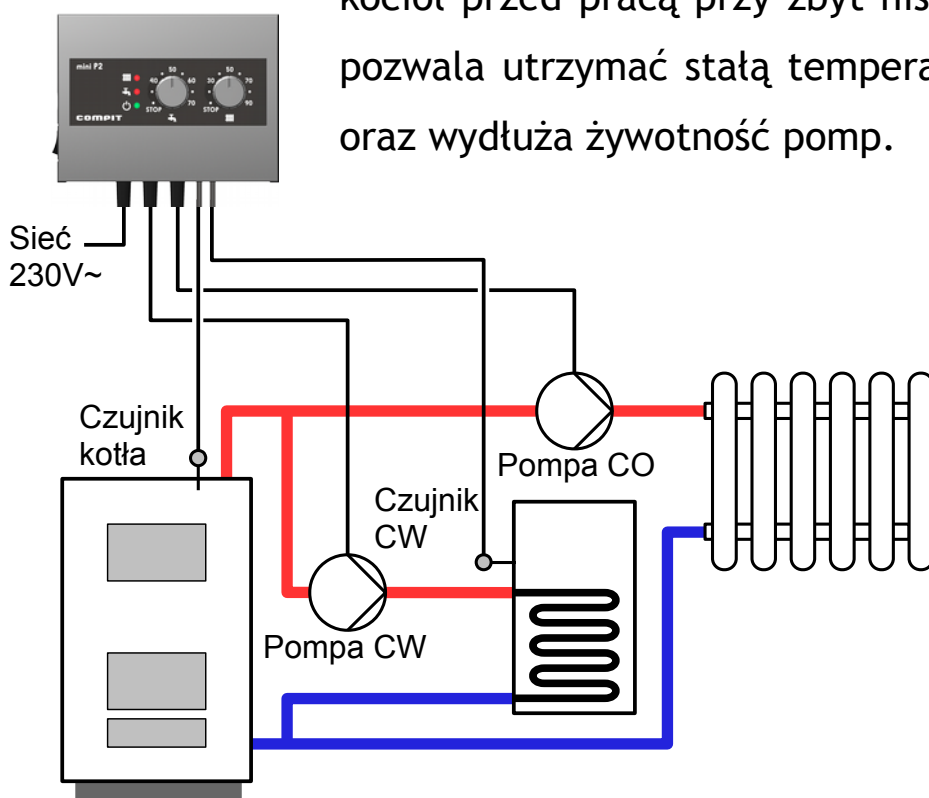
kocioł przed pracą przy zbyt nis
pozwala utrzymać stałą tempera
oraz wydłuża żywotność pomp.

mini P2
40 50 60 70 STOP
30 50 70 90 STOP
COMPIT

Sieć
230V~

Czujnik
kotła

Pompa CO

Czujnik
CW

Pompa CW